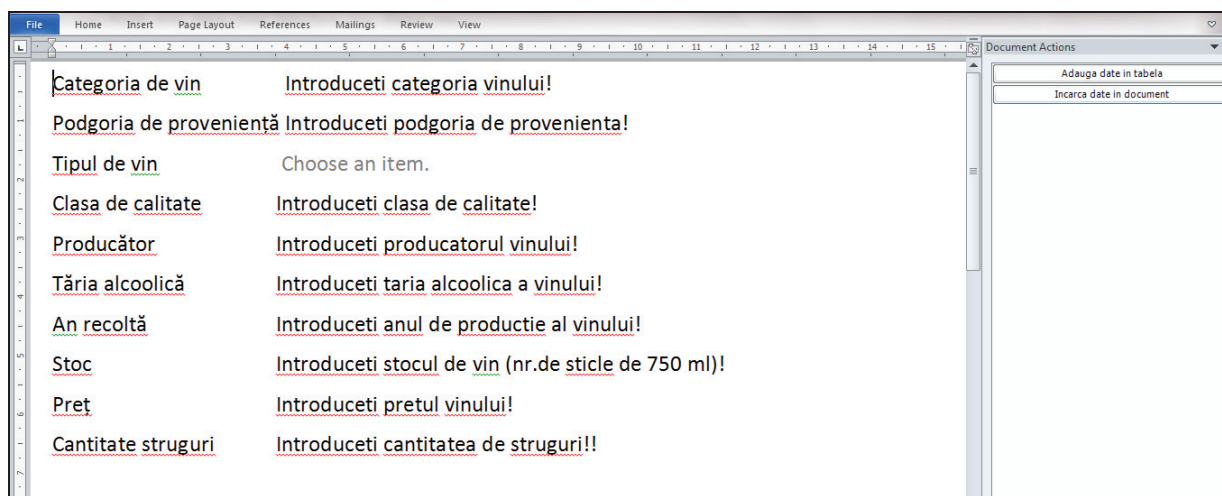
File Home Insert Page Layout References Mailings Review View

Document Actions

Adauga date in tabela

Incarca date in document

Categoria de vin Introduceti categoria vinului!

Podgoria de proveniență Introduceti podgoria de provenienta!

Tipul de vin Choose an item.

Clasa de calitate Introduceti clasa de calitate!

Producător Introduceti producatorul vinului!

Tăria alcoolică Introduceti taria alcoolica a vinului!

An recoltă Introduceti anul de productie al vinului!

Stoc Introduceti stocul de vin (nr.de sticle de 750 ml)!

Preț Introduceti pretul vinului!

Cantitate struguri Introduceti cantitatea de struguri!!